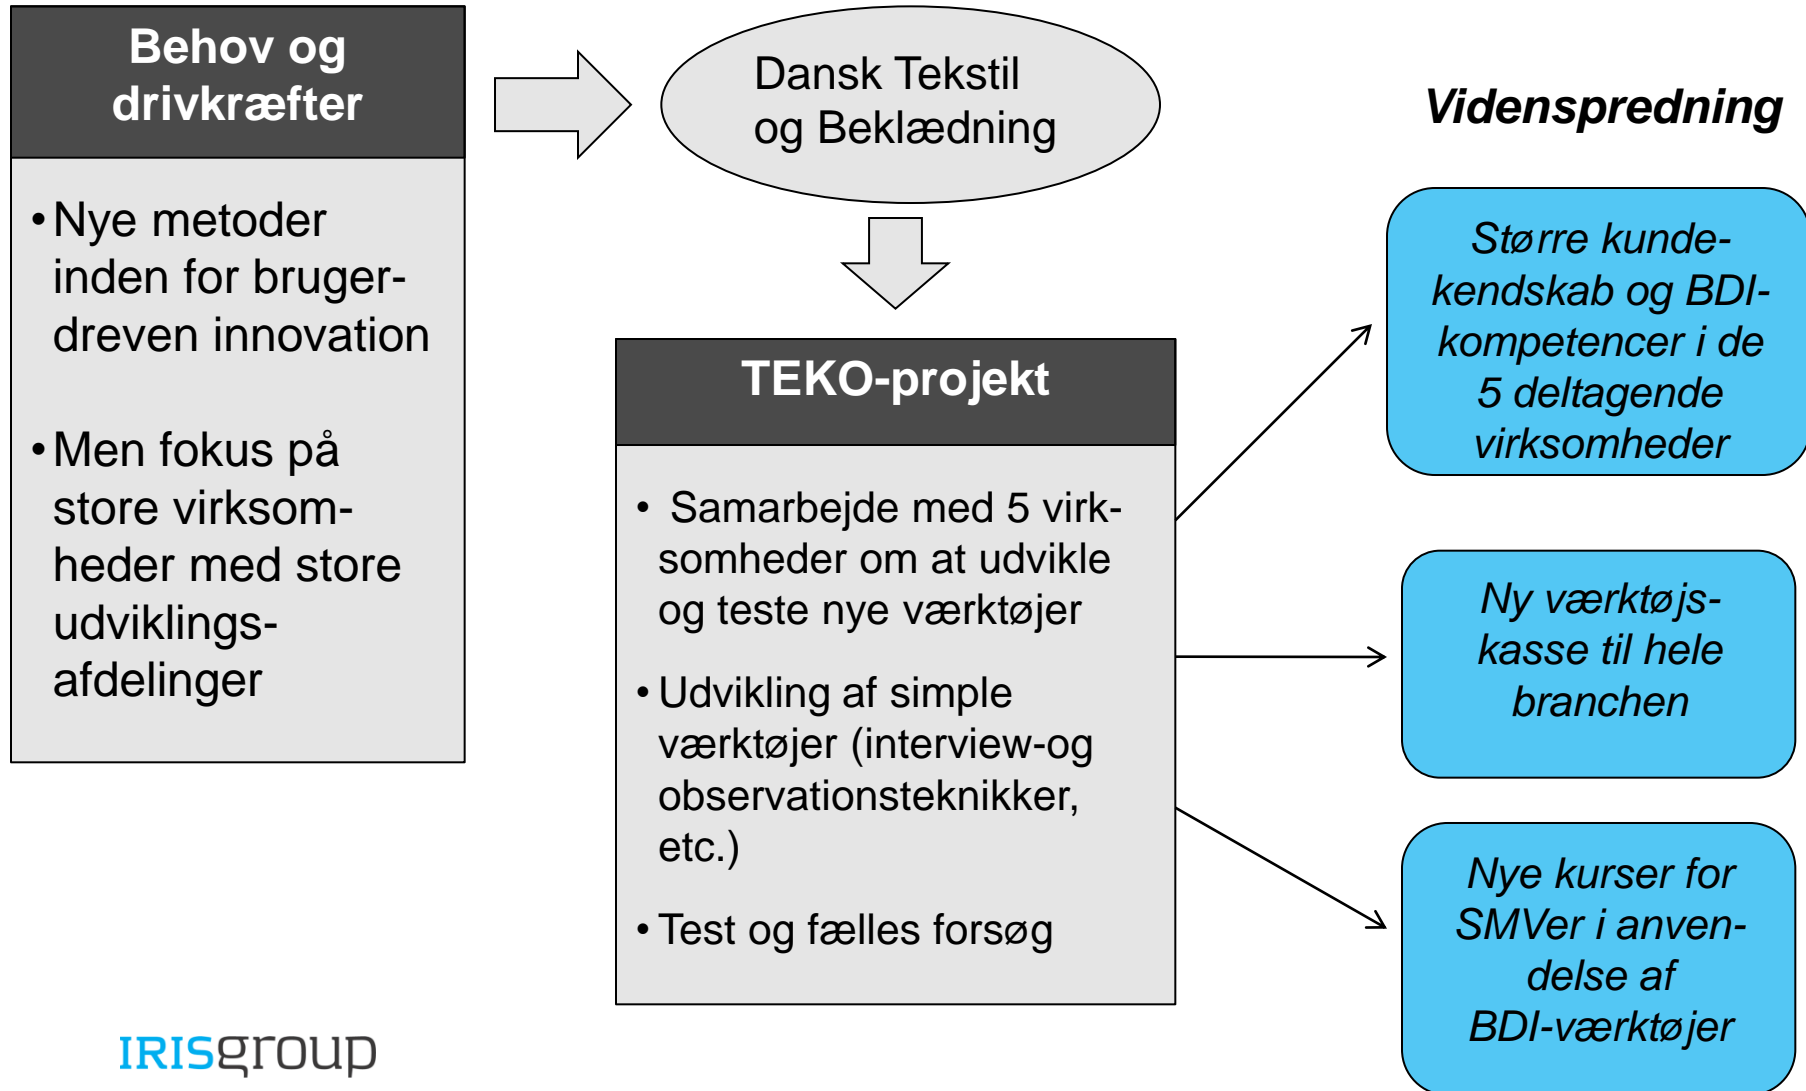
Behov og drivkræfter

• Nye metoder inden for brugerdreven innovation

• Men fokus på store virksomheder med store udviklingsafdelinger

Dansk Tekstil og Beklædning

TEKO-projekt

• Samarbejde med 5 virksomheder om at udvikle og teste nye værktøjer

• Udvikling af simple værktøjer (interview-og observationsteknikker, etc.)

• Test og fælles forsøg

Videnspredning

Større kundekendskab og BDI-kompetencer i de 5 deltagende virksomheder

Ny værktøjskasse til hele branchen

Nye kurser for SMVer i anvendelse af BDI-værktøjer

IRISgroup